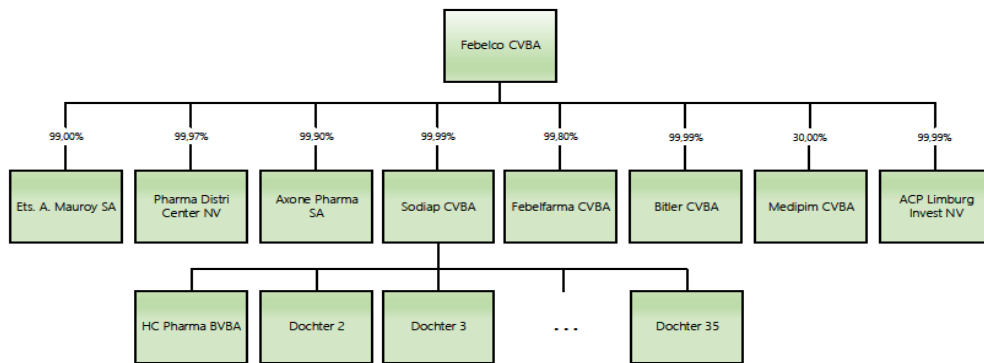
Febelco CVBA

99,00%
Ets. A. Mauroy SA

99,97%
Pharma Distri Center NV

99,90%
Axone Pharma SA

99,99%
Sodiap CVBA

99,80%
Febelfarma CVBA

99,99%
Bitler CVBA

30,00%
Medipim CVBA

99,99%
ACP Limburg Invest NV

HC Pharma BVBA

Dochter 2

Dochter 3

. . .

Dochter 35